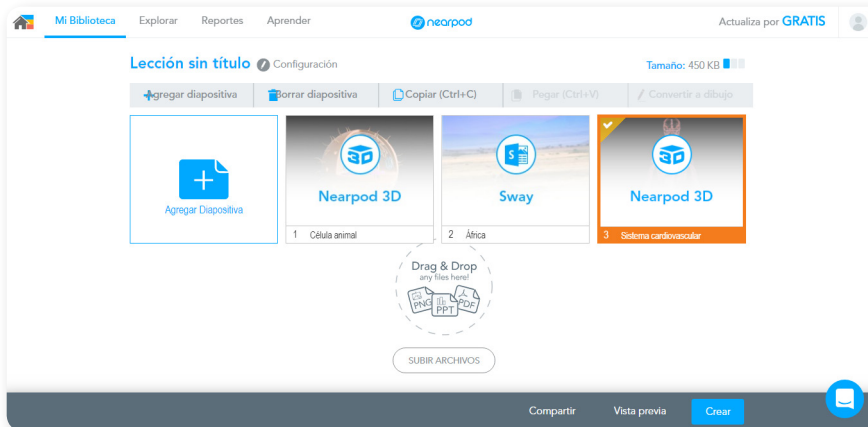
Mi Biblioteca Explorar Reportes Aprender nearpod Actualiza por GRATIS

Lección sin título Configuración Tamaño: 450 KB

+agregar diapositiva Borrar diapositiva Copiar (Ctrl+C) Pegar (Ctrl+V) Convertir a dibujo

Agregar Diapositiva

3D Nearpod 3D
1 Célula animal

Sway
2 África

3D Nearpod 3D
3 Sistema cardiovascular

Drag & Drop
any files here!
PNG PPT PDF

SUBIR ARCHIVOS

Compartir Vista previa Crear